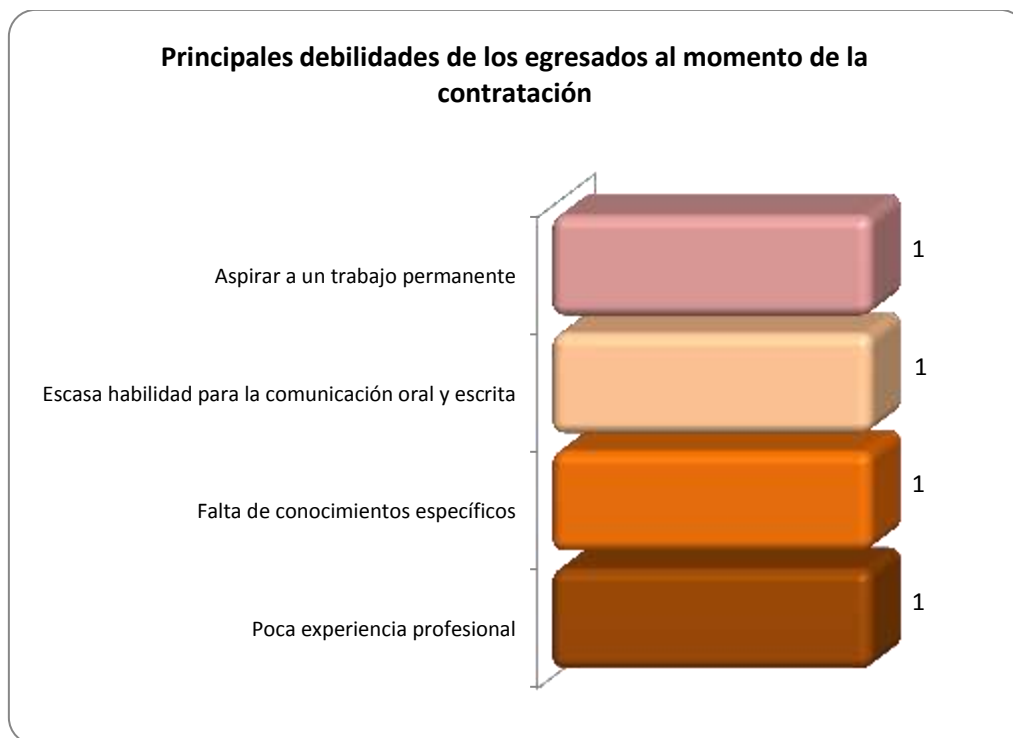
Principales debilidades de los egresados al momento de la contratación

Aspirar a un trabajo permanente
1

Escasa habilidad para la comunicación oral y escrita
1

Falta de conocimientos específicos
1

Poca experiencia profesional
1